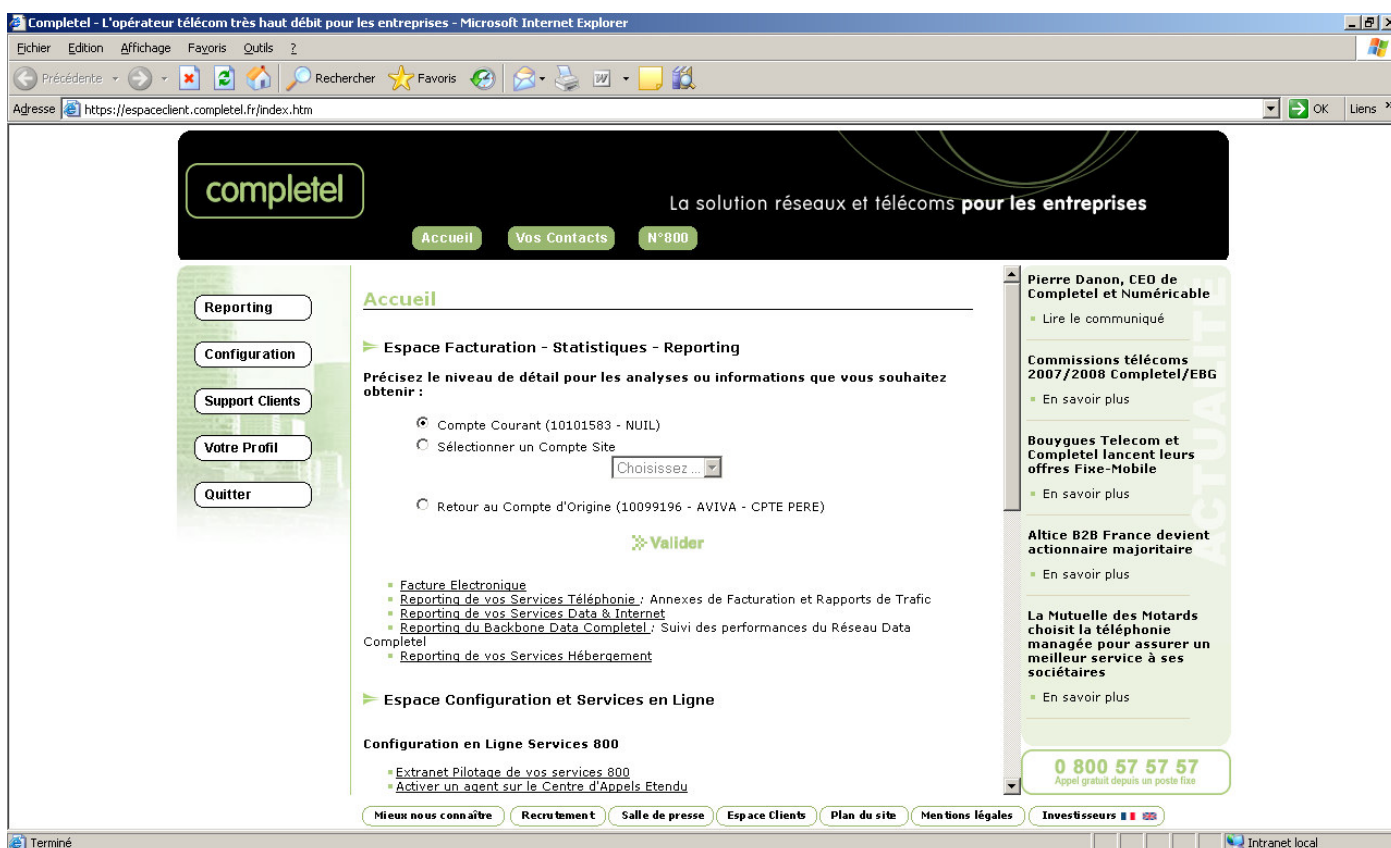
Completel - L'opérateur télécom très haut débit pour les entreprises - Microsoft Internet Explorer

Fichier Edition Affichage Favoris Outils ?

Précédente Rechercher Favoris

Adresse https://espaceclient.completel.fr/index.htm OK Liens

completel

La solution réseaux et télécoms pour les entreprises

Accueil Vos Contacts N°800

Reporting
Configuration
Support Clients
Votre Profil
Quitter

Accueil

Espace Facturation - Statistiques - Reporting

Précisez le niveau de détail pour les analyses ou informations que vous souhaitez obtenir :

Compte Courant (10101583 - NUIL)
Sélectionner un Compte Site
Choisissez ...
Retour au Compte d'Origine (10099196 - AVIVA - CPTE PERE)

Valider

- Facture Electronique
- Reporting de vos Services Téléphonie : Annexes de Facturation et Rapports de Trafic
- Reporting de vos Services Data & Internet
- Reporting du Backbone Data Completel : Suivi des performances du Réseau Data Completel
- Reporting de vos Services Hébergement

Espace Configuration et Services en Ligne

Configuration en Ligne Services 800

- Extranet Pilotage de vos services 800
- Activer un agent sur le Centre d'Appels Etendu

ACTUALITE

Pierre Danon, CEO de Completel et Numéricable
- Lire le communiqué

Commissions télécoms 2007/2008 Completel/EBG
- En savoir plus

Bouygues Telecom et Completel lancent leurs offres Fixe-Mobile
- En savoir plus

Altice B2B France devient actionnaire majoritaire
- En savoir plus

La Mutuelle des Motards choisit la téléphonie managée pour assurer un meilleur service à ses sociétaires
- En savoir plus

0 800 57 57 57
Appel gratuit depuis un poste fixe

Mieux nous connaître | Recrutement | Salle de presse | Espace Clients | Plan du site | Mentions légales | Investisseurs

Terminé Intranet local